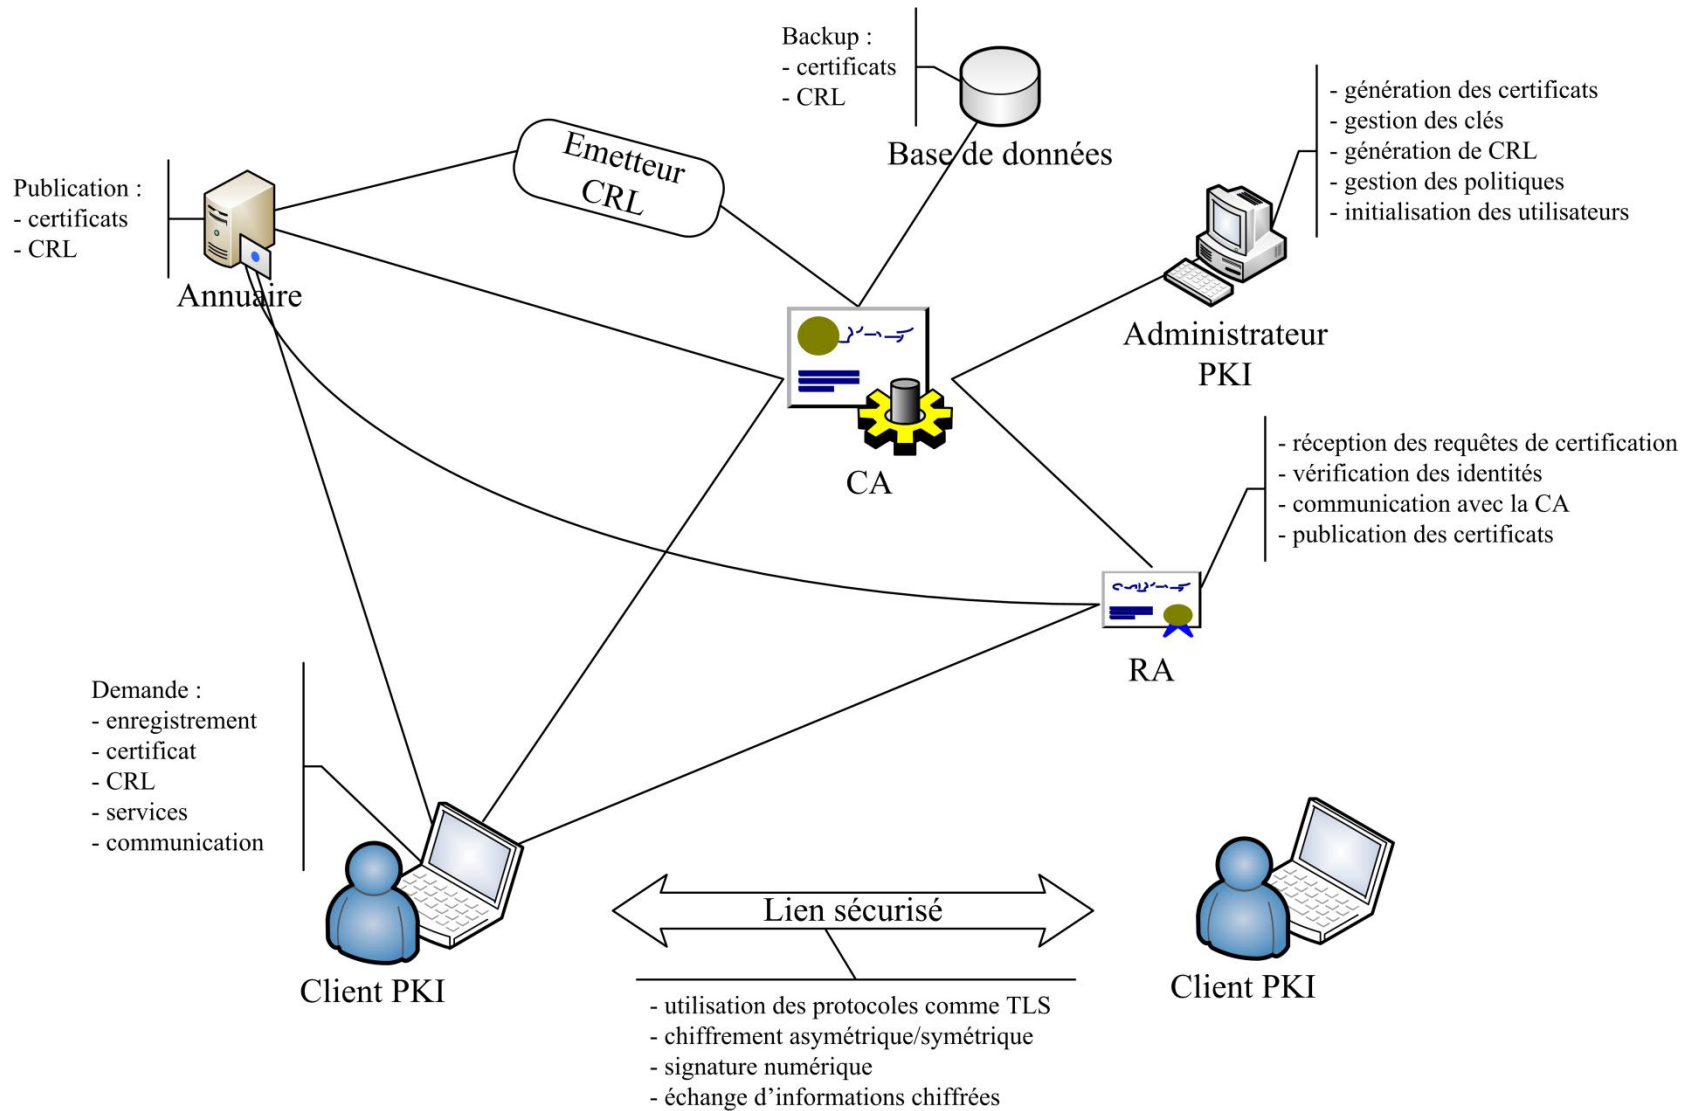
Backup :
- certificats
- CRL

Base de données

- génération des certificats
- gestion des clés
- génération de CRL
- gestion des politiques
- initialisation des utilisateurs

Publication :
- certificats
- CRL

Emetteur CRL

Annuaire

CA

Administrateur PKI

- réception des requêtes de certification
- vérification des identités
- communication avec la CA
- publication des certificats

RA

Demande :
- enregistrement
- certificat
- CRL
- services
- communication

Lien sécurisé

Client PKI

Client PKI

- utilisation des protocoles comme TLS
- chiffrement asymétrique/symétrique
- signature numérique
- échange d'informations chiffrées